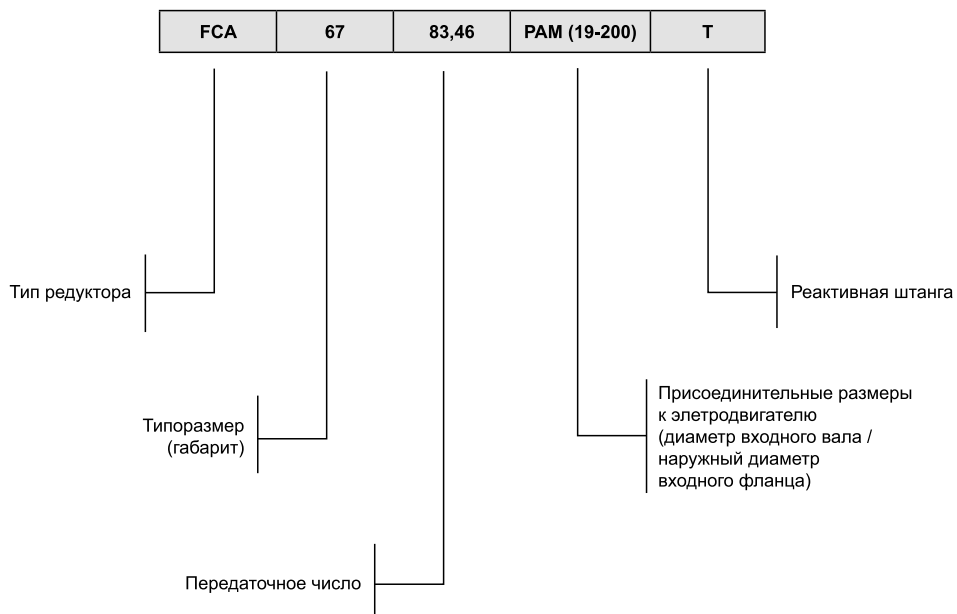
| FCA | 67 | 83,46 | PAM (19-200) | T |
|---|---|---|---|---|

Тип редуктора

Реактивная штанга

Типоразмер (габарит)

Присоединительные размеры к элетродвигателю (диаметр входного вала / наружный диаметр входного фланца)

Передаточное число